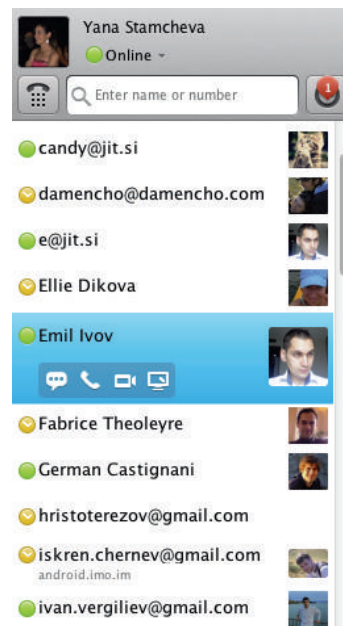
Yana Stamcheva
Online

Enter name or number

1

candy@jit.si

damencho@damencho.com

e@jit.si

Ellie Dikova

Emil Ivov

Fabrice Theoleyre

German Castignani

hristoterezov@gmail.com

iskren.chernev@gmail.com
android.imo.im

ivan.vergiliev@gmail.com